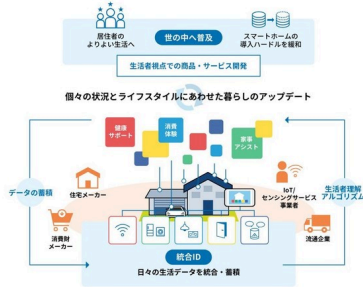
居住者の よりよい生活へ

世の中へ普及

スマートホームの 導入ハードルを緩和

生活者視点での商品・サービス開発

個々の状況とライフスタイルにあわせた暮らしのアップデート

健康 サポート

消費 体験

家事 アシスト

データの蓄積

住宅メーカー

消費財 メーカー

IoT/ センシングサービス 事業者

生活者理解 アルゴリズム

流通企業

統合ID

日々の生活データを統合・蓄積